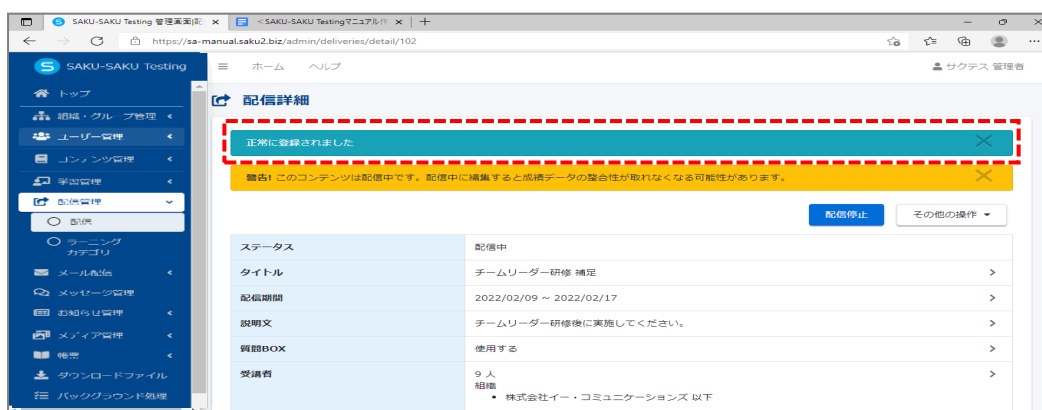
SAKU-SAKU Testing 管理画面|配 ×
＜SAKU-SAKU Testingマニュアル作 ×
+

https://sa-manual.saku2.biz/admin/deliveries/detail/102

SAKU-SAKU Testing
≡ ホーム ヘルプ
サクテス 管理者

トップ
組織・グループ管理
ユーザー管理
コンテンツ管理
学習管理
配信管理
配信
ラーニングカテゴリ
メール配信
メッセージ管理
お知らせ管理
メディア管理
帳票
ダウンロードファイル
バックグラウンド処理

配信詳細

正常に登録されました

警告! このコンテンツは配信中です。配信中に編集すると成績データの整合性が取れなくなる可能性があります。

配信停止
その他の操作

| | |
|---|---|
| ステータス | 配信中 |
| タイトル | チームリーダー研修 補足 |
| 配信期間 | 2022/02/09 ~ 2022/02/17 |
| 説明文 | チームリーダー研修後に実施してください。 |
| 質問BOX | 使用する |
| 受講者 | 9 人<br>組織<br>• 株式会社イー・コミュニケーションズ 以下 |